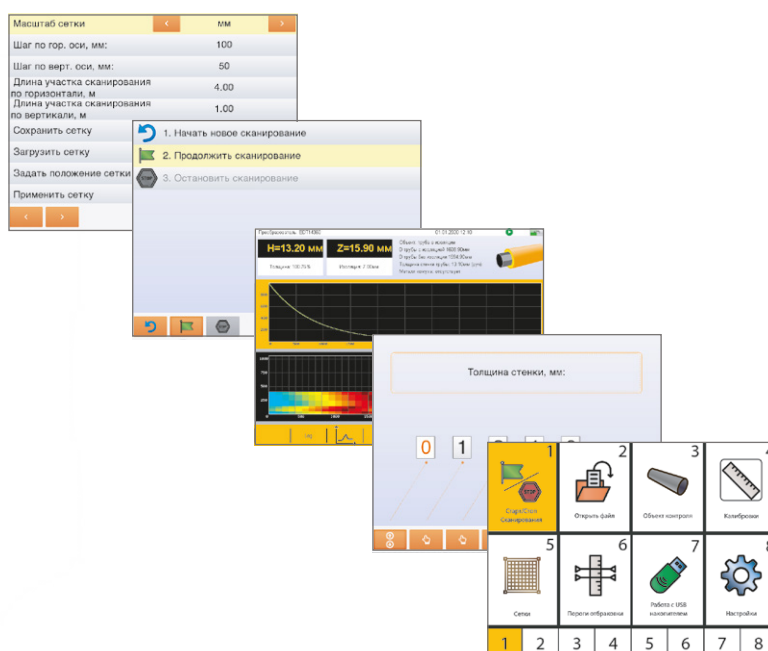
Масштаб сетки
‹
мм
›
Шаг по гор. оси, мм:
100
Шаг по верт. оси, мм:
50
Длина участка сканирования по горизонтали, м
4.00
Длина участка сканирования по вертикали, м
1.00
Сохранить сетку
Загрузить сетку
Задать положение сетки
Применить сетку
‹
›

1. Начать новое сканирование
2. Продолжить сканирование
3. Остановить сканирование

H=13.20 мм
Z=15.90 мм
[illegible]

Толщина стенки, мм:
0
1

1
Старт/Стоп сканирования
2
Открыть файл
3
Объект контроля
4
Калибровки
5
Сетка
6
Пороги отбраковки
7
Работа с USB накопителем
8
Настройки
1
2
3
4
5
6
7
8